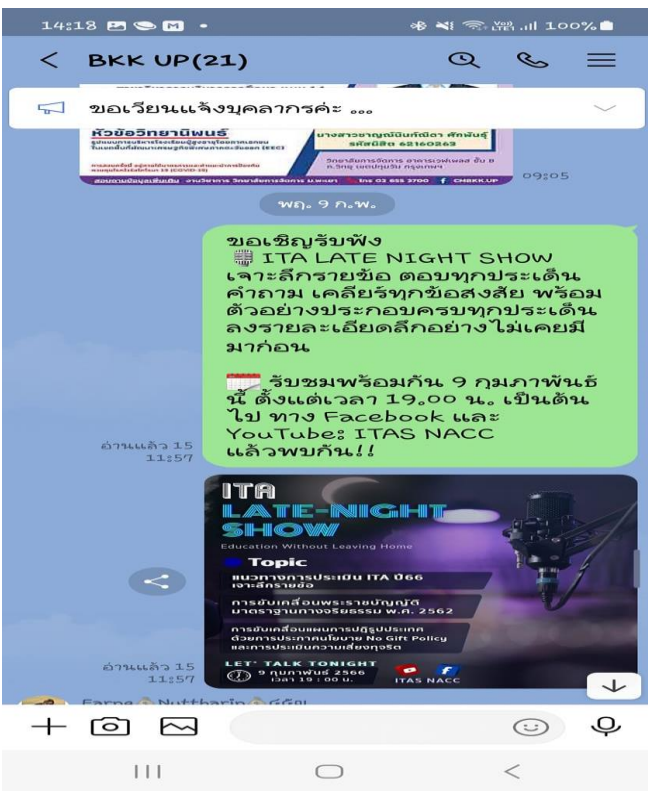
14:18 100%

BKK UP(21)

ขอเรียนแจ้งบุคลากรค่ะ ...

หัวข้อวิทยานิพนธ์

นางสาวชาญณินทิดา ศักพันธ์ รหัสนิสิต 62160263

09:05

พฤ. 9 ก.พ.

ขอเชิญรับฟัง
ITA LATE NIGHT SHOW
เจาะลึกรายข้อ ตอบทุกประเด็นคำถาม เคลียร์ทุกข้อสงสัย พร้อมตัวอย่างประกอบครบทุกประเด็น ลงรายละเอียดลึกอย่างไม่เคยมีมาก่อน

รับชมพร้อมกัน 9 กุมภาพันธ์นี้ ตั้งแต่เวลา 19.00 น. เป็นต้นไป ทาง Facebook และ YouTube: ITAS NACC
แล้วพบกัน!!

อ่านแล้ว 15
11:57

ITA
LATE-NIGHT
SHOW
Education Without Leaving Home

Topic
แนวทางการประเมิน ITA ปี66 เจาะลึกรายข้อ
การขับเคลื่อนพระราชบัญญัติมาตรฐานทางจริยธรรม พ.ศ. 2562
การขับเคลื่อนแผนการปฏิรูปประเทศด้วยการประกาศนโยบาย No Gift Policy และการประเมินความเสี่ยงทุจริต

LET' TALK TONIGHT
9 กุมภาพันธ์ 2566
เวลา 19:00 น.
ITAS NACC

อ่านแล้ว 15
11:57

Earne Nuttharin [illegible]